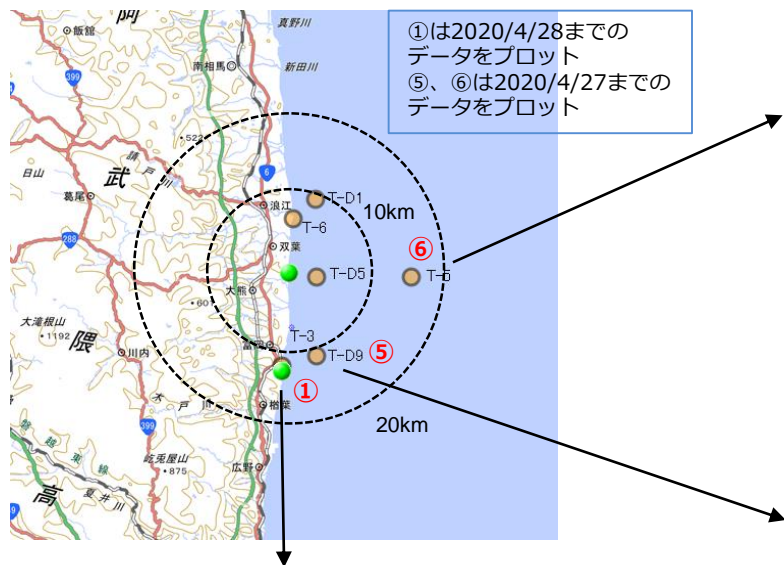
①は2020/4/28までのデータをプロット
⑤、⑥は2020/4/27までのデータをプロット

阿
飯舘
真野川
南相馬
新田川
399
522
日山
葛尾
武
浪江
6
T-D1
T-6
10km
288
双葉
⑥
T-5
T-D5
大熊
60
大滝根山
1192
隈
T-3
川内
富岡
T-D9
⑤
①
楢葉
20km
399
東
線
高
木戸
矢大臣山
875
夏井川
広野